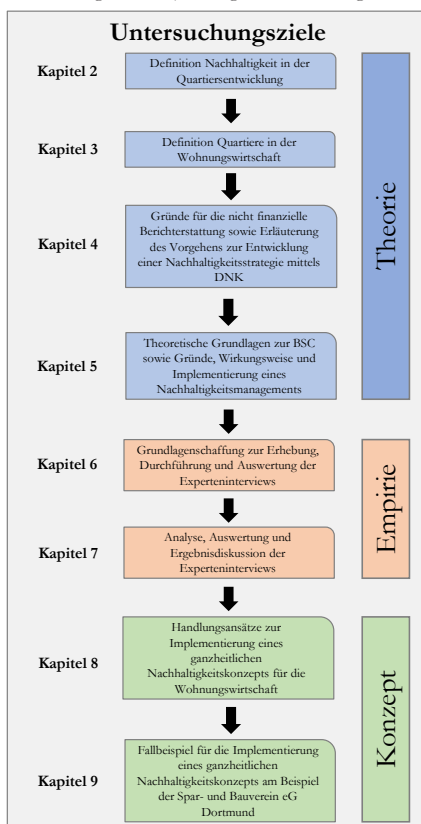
Untersuchungsziele

Kapitel 2
Definition Nachhaltigkeit in der Quartiersentwicklung

Kapitel 3
Definition Quartiere in der Wohnungswirtschaft

Kapitel 4
Gründe für die nicht finanzielle Berichterstattung sowie Erläuterung des Vorgehens zur Entwicklung einer Nachhaltigkeitsstrategie mittels DNK

Kapitel 5
Theoretische Grundlagen zur BSC sowie Gründe, Wirkungsweise und Implementierung eines Nachhaltigkeitsmanagements

Theorie

Kapitel 6
Grundlagenschaffung zur Erhebung, Durchführung und Auswertung der Experteninterviews

Kapitel 7
Analyse, Auswertung und Ergebnisdiskussion der Experteninterviews

Empirie

Kapitel 8
Handlungsansätze zur Implementierung eines ganzheitlichen Nachhaltigkeitskonzepts für die Wohnungswirtschaft

Kapitel 9
Fallbeispiel für die Implementierung eines ganzheitlichen Nachhaltigkeitskonzepts am Beispiel der Spar- und Bauverein eG Dortmund

Konzept